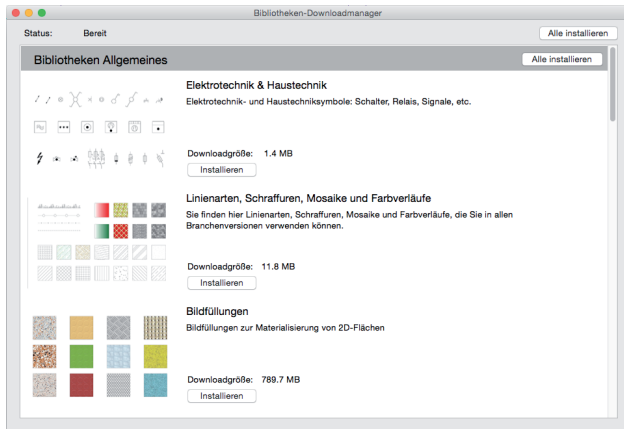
Bibliotheken-Downloadmanager

Status: Bereit

Alle installieren

Bibliotheken Allgemeines

Alle installieren

Elektrotechnik & Haustechnik

Elektrotechnik- und Haustechniksymbole: Schalter, Relais, Signale, etc.

Downloadgröße: 1.4 MB

Installieren

Linienarten, Schraffuren, Mosaike und Farbverläufe

Sie finden hier Linienarten, Schraffuren, Mosaike und Farbverläufe, die Sie in allen Branchenversionen verwenden können.

Downloadgröße: 11.8 MB

Installieren

Bildfüllungen

Bildfüllungen zur Materialisierung von 2D-Flächen

Downloadgröße: 789.7 MB

Installieren